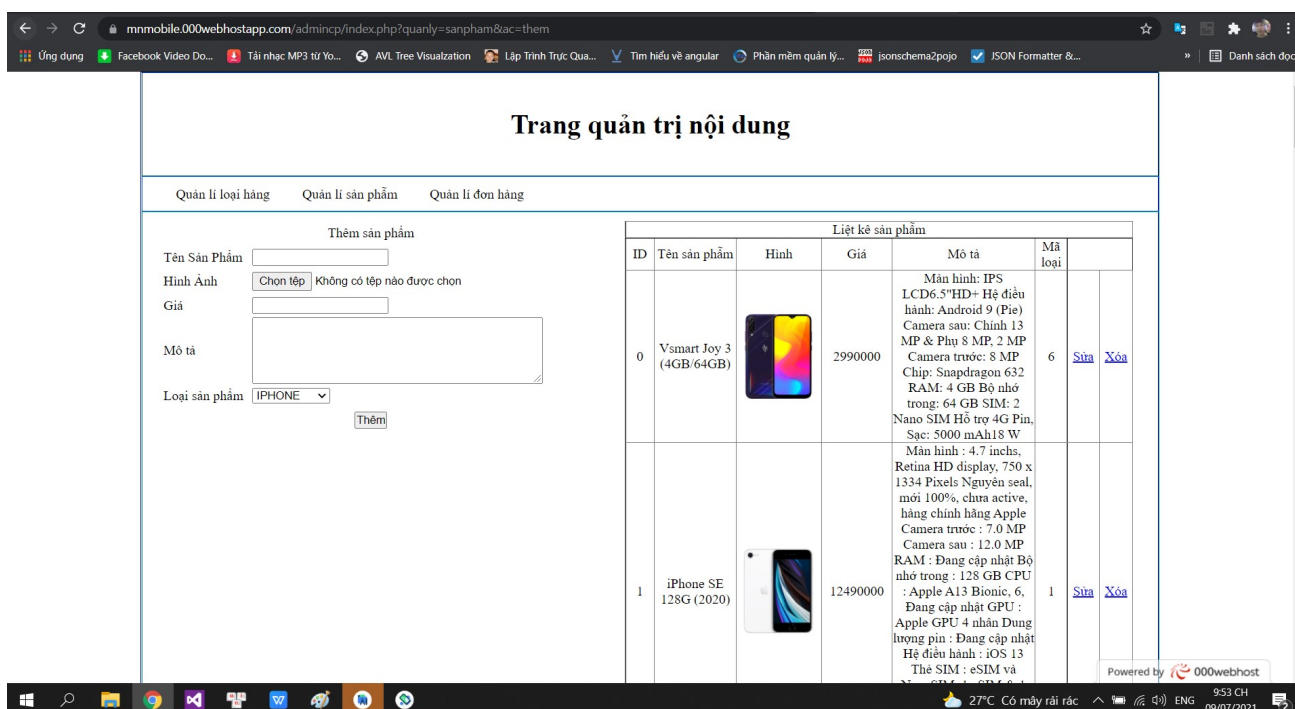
mnmobile.000webhostapp.com/admincp/index.php?quanly=sanpham&ac=them

Ứng dụng | Facebook Video Do... | Tải nhạc MP3 từ Yo... | AVL Tree Visualzation | Lập Trình Trực Qua... | Tìm hiểu về angular | Phần mềm quản lý... | jsonschema2pojo | JSON Formatter &... | » | Danh sách đọc

Trang quản trị nội dung

Quản lí loại hàng Quản lí sản phẩm Quản lí đơn hàng

Thêm sản phẩm

Tên Sản Phẩm

Hình Ảnh Chọn tệp Không có tệp nào được chọn

Giá

Mô tả

Loại sản phẩm IPHONE

Thêm

Liệt kê sản phẩm

| ID | Tên sản phẩm | Hình | Giá | Mô tả | Mã loại | | |
|---|---|---|---|---|---|---|---|
| 0 | Vsmart Joy 3 (4GB/64GB) | | 2990000 | Màn hình: IPS LCD6.5"HD+ Hệ điều hành: Android 9 (Pie) Camera sau: Chính 13 MP & Phụ 8 MP, 2 MP Camera trước: 8 MP Chip: Snapdragon 632 RAM: 4 GB Bộ nhớ trong: 64 GB SIM: 2 Nano SIM Hỗ trợ 4G Pin, Sạc: 5000 mAh18 W | 6 | Sửa | Xóa |
| 1 | iPhone SE 128G (2020) | | 12490000 | Màn hình : 4.7 inchs, Retina HD display, 750 x 1334 Pixels Nguyên seal, mới 100%, chưa active, hàng chính hãng Apple Camera trước : 7.0 MP Camera sau : 12.0 MP RAM : Đang cập nhật Bộ nhớ trong : 128 GB CPU : Apple A13 Bionic, 6, Đang cập nhật GPU : Apple GPU 4 nhân Dung lượng pin : Đang cập nhật Hệ điều hành : iOS 13 Thẻ SIM : eSIM và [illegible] | 1 | Sửa | Xóa |

Powered by 000webhost

27°C Có mây rải rác ENG 9:53 CH 09/07/2021